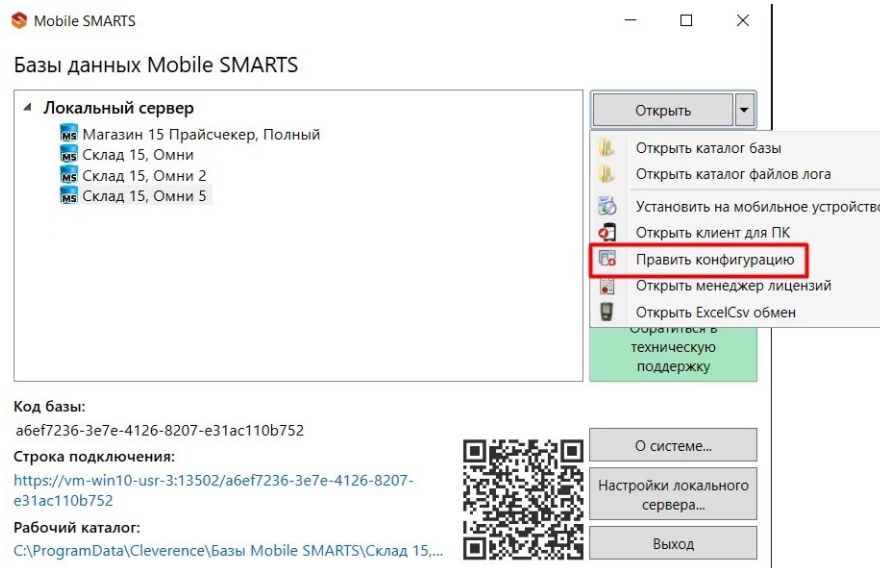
Mobile SMARTS

Базы данных Mobile SMARTS

Локальный сервер
Магазин 15 Прайсчекер, Полный
Склад 15, Омни
Склад 15, Омни 2
Склад 15, Омни 5

Открыть

Открыть каталог базы
Открыть каталог файлов лога
Установить на мобильное устройство
Открыть клиент для ПК
Править конфигурацию
Открыть менеджер лицензий
Открыть ExcelCsv обмен

Обратиться в техническую поддержку

Код базы:
a6ef7236-3e7e-4126-8207-e31ac110b752

Строка подключения:
https://vm-win10-usr-3:13502/a6ef7236-3e7e-4126-8207-e31ac110b752

Рабочий каталог:
C:\ProgramData\Cleverence\Базы Mobile SMARTS\Склад 15,...

О системе...

Настройки локального сервера...

Выход